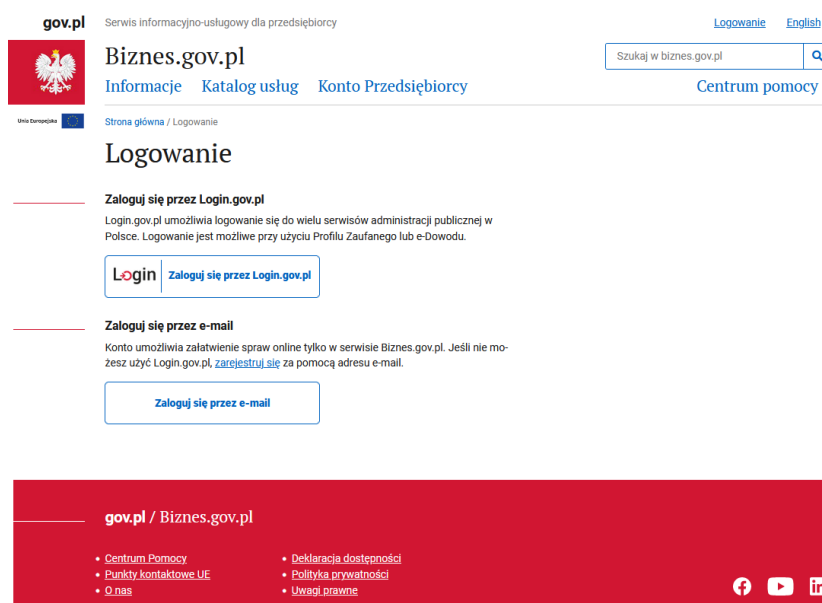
gov.pl

Serwis informacyjno-usługowy dla przedsiębiorcy

Logowanie English

Unia Europejska

Biznes.gov.pl

Szukaj w biznes.gov.pl

Informacje Katalog usług Konto Przedsiębiorcy Centrum pomocy

Strona główna / Logowanie

Logowanie

Zaloguj się przez Login.gov.pl

Login.gov.pl umożliwia logowanie się do wielu serwisów administracji publicznej w Polsce. Logowanie jest możliwe przy użyciu Profilu Zaufanego lub e-Dowodu.

Login Zaloguj się przez Login.gov.pl

Zaloguj się przez e-mail

Konto umożliwia załatwienie spraw online tylko w serwisie Biznes.gov.pl. Jeśli nie możesz użyć Login.gov.pl, zarejestruj się za pomocą adresu e-mail.

Zaloguj się przez e-mail

gov.pl / Biznes.gov.pl

- Centrum Pomocy
- Punkty kontaktowe UE
- O nas

- Deklaracja dostępności
- Polityka prywatności
- Uwagi prawne